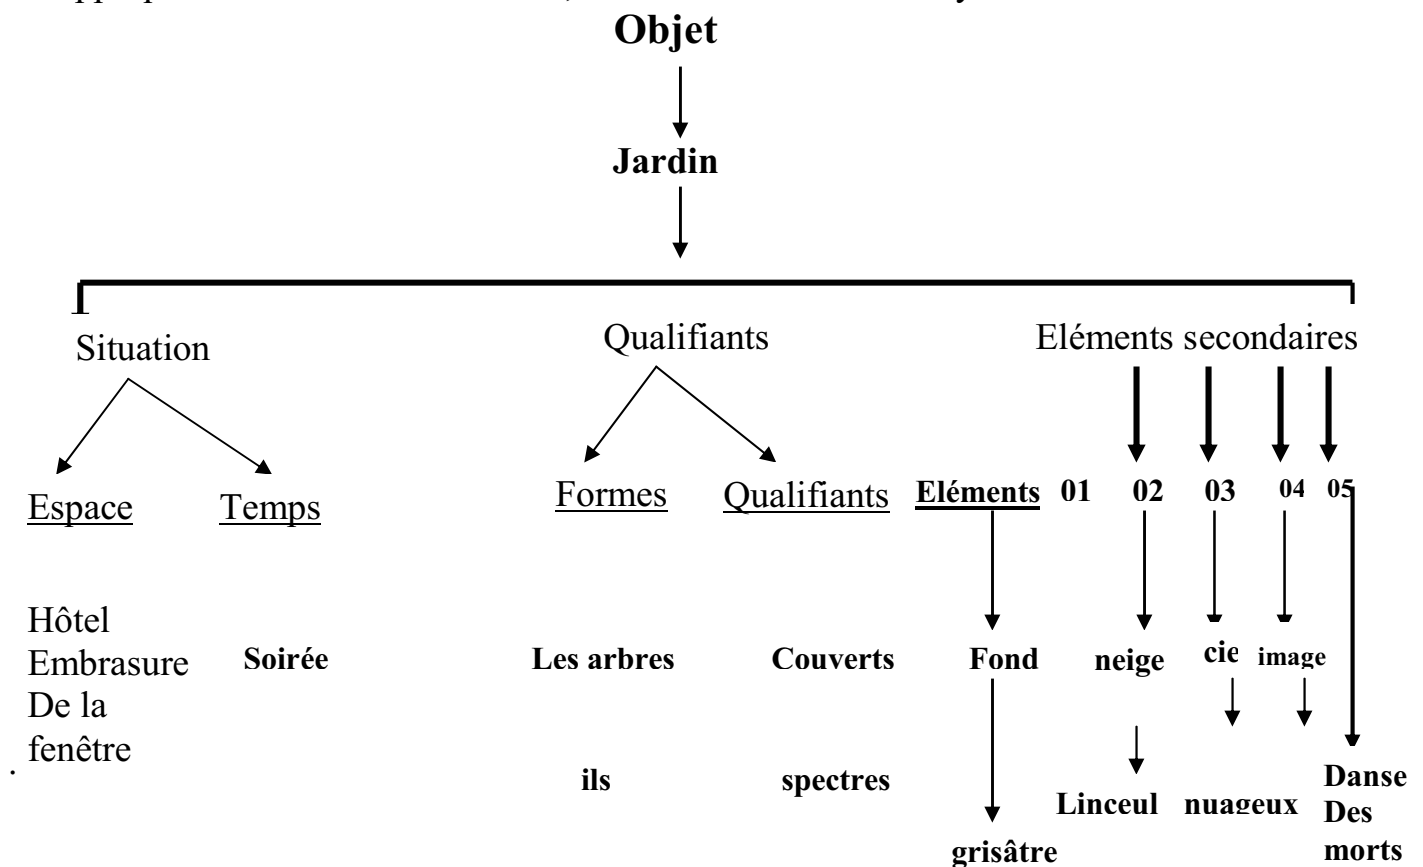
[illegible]

Objet

Jardin

Situation

Espace

Hôtel Embrasure De la fenêtre

Temps

Soirée

Qualifiants

Formes

Les arbres

ils

Qualifiants

Couverts

spectres

Eléments secondaires

Eléments

Fond

grisâtre

01

02

neige

Linceul

03

cie

nuageux

04

image

05

Danse Des morts